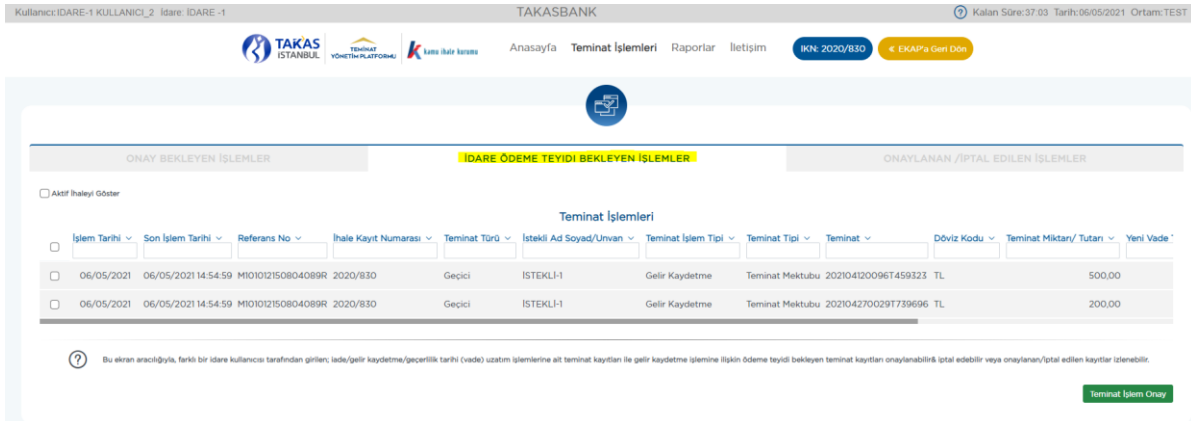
Kullanıcı:İDARE-1 KULLANICI_2 İdare: İDARE -1

TAKASBANK

Kalan Süre:37:03 Tarih:06/05/2021 Ortam:TEST

TAKAS İSTANBUL TEMİNAT YÖNETİM PLATFORMU kamu ihale kurumu

Anasayfa Teminat İşlemleri Raporlar İletişim

IKN: 2020/830

« EKAP'a Geri Dön

ONAY BEKLEYEN İŞLEMLER

İDARE ÖDEME TEYİDİ BEKLEYEN İŞLEMLER

ONAYLANAN /İPTAL EDİLEN İŞLEMLER

Aktif İhaleyi Göster

Teminat İşlemleri

| | İşlem Tarihi | Son İşlem Tarihi | Referans No | İhale Kayıt Numarası | Teminat Türü | İstekli Ad Soyad/Unvan | Teminat İşlem Tipi | Teminat Tipi | Teminat | Döviz Kodu | Teminat Miktarı/ Tutarı | Yeni Vade |
|---|---|---|---|---|---|---|---|---|---|---|---|---|
| | 06/05/2021 | 06/05/2021 14:54:59 | M101012150804089R | 2020/830 | Geçici | İSTEKLİ-1 | Gelir Kaydetme | Teminat Mektubu | 202104120096T459323 | TL | 500,00 | |
| | 06/05/2021 | 06/05/2021 14:54:59 | M101012150804089R | 2020/830 | Geçici | İSTEKLİ-1 | Gelir Kaydetme | Teminat Mektubu | 202104270029T739696 | TL | 200,00 | |

Bu ekran aracılığıyla, farklı bir idare kullanıcısı tarafından girilen; iade/gelir kaydetme/geçerlilik tarihi (vade) uzatım işlemlerine ait teminat kayıtları ile gelir kaydetme işlemine ilişkin ödeme teyidi bekleyen teminat kayıtları onaylanabilir& iptal edebilir veya onaylanan/iptal edilen kayıtlar izlenebilir.

Teminat İşlem Onay